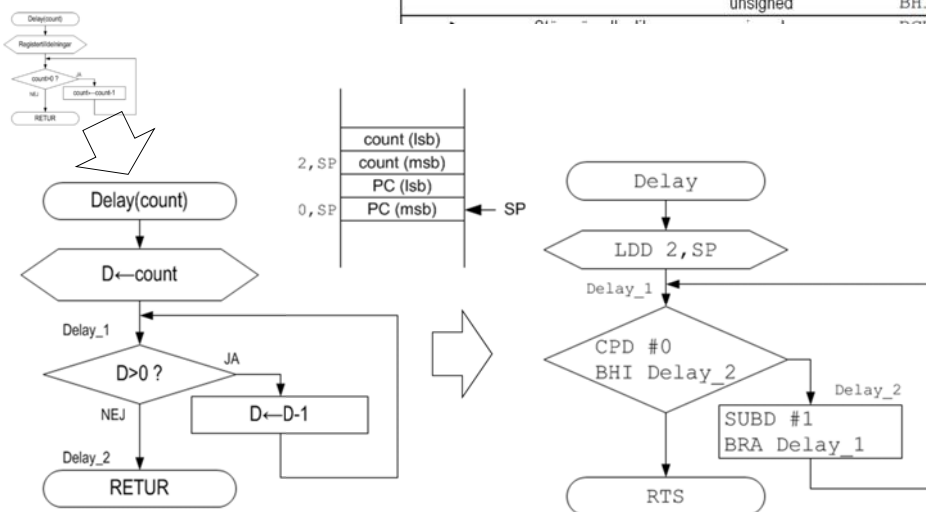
Delay(count)
Registertilldelningar
count>0 ?
JA
NEJ
count←count-1
RETUR

unsigned
BH
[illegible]

count (lsb)
2,SP count (msb)
PC (lsb)
0,SP PC (msb) SP

Delay(count)
D←count
Delay_1
D>0 ?
JA
NEJ
D←D-1
Delay_2
RETUR

Delay
LDD 2,SP
Delay_1
CPD #0
BHI Delay_2
Delay_2
SUBD #1
BRA Delay_1
RTS